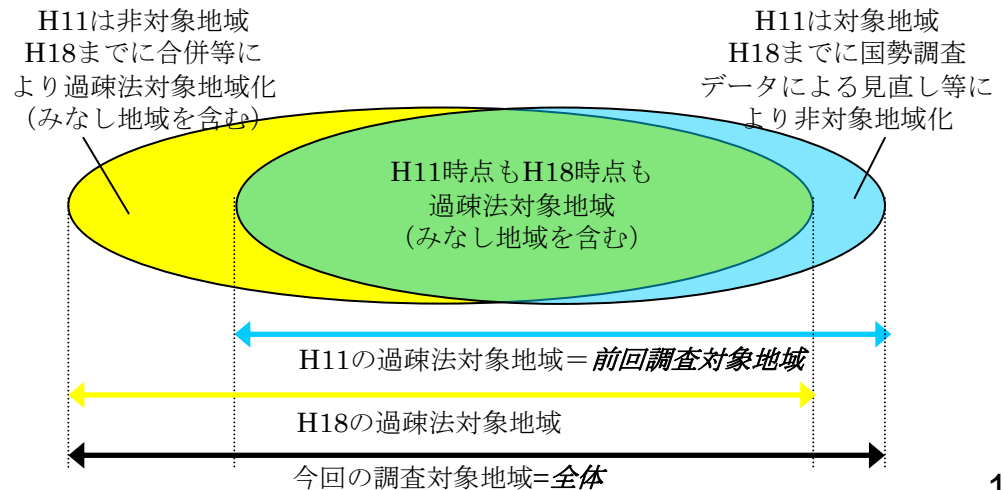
H11は非対象地域
H18までに合併等により過疎法対象地域化
(みなし地域を含む)

H11は対象地域
H18までに国勢調査データによる見直し等により非対象地域化

H11時点もH18時点も
過疎法対象地域
(みなし地域を含む)

H11の過疎法対象地域＝前回調査対象地域

H18の過疎法対象地域

今回の調査対象地域=全体

1